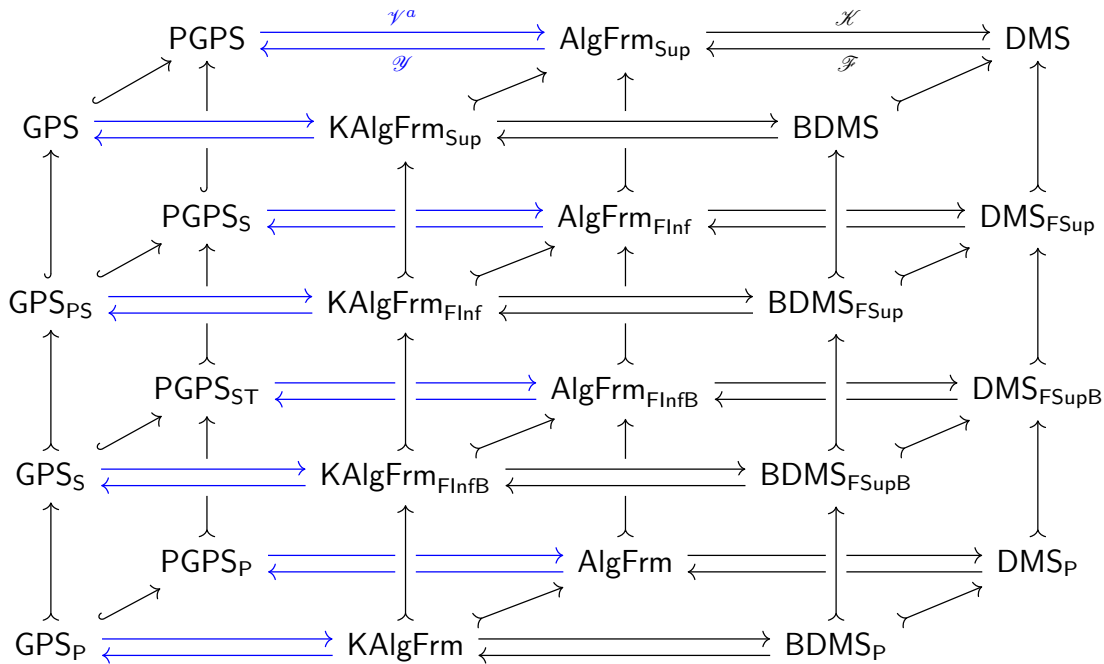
PGPS $\mathscr{V}^a$ $\mathscr{Y}$ $\mathsf{AlgFrm_{Sup}}$ $\mathscr{K}$ $\mathscr{F}$ DMS

GPS $\mathsf{KAlgFrm_{Sup}}$ BDMS

$\mathsf{PGPS_S}$ $\mathsf{AlgFrm_{FInf}}$ $\mathsf{DMS_{FSup}}$

$\mathsf{GPS_{PS}}$ $\mathsf{KAlgFrm_{FInf}}$ $\mathsf{BDMS_{FSup}}$

$\mathsf{PGPS_{ST}}$ $\mathsf{AlgFrm_{FInfB}}$ $\mathsf{DMS_{FSupB}}$

$\mathsf{GPS_S}$ $\mathsf{KAlgFrm_{FInfB}}$ $\mathsf{BDMS_{FSupB}}$

$\mathsf{PGPS_P}$ AlgFrm $\mathsf{DMS_P}$

$\mathsf{GPS_P}$ KAlgFrm $\mathsf{BDMS_P}$